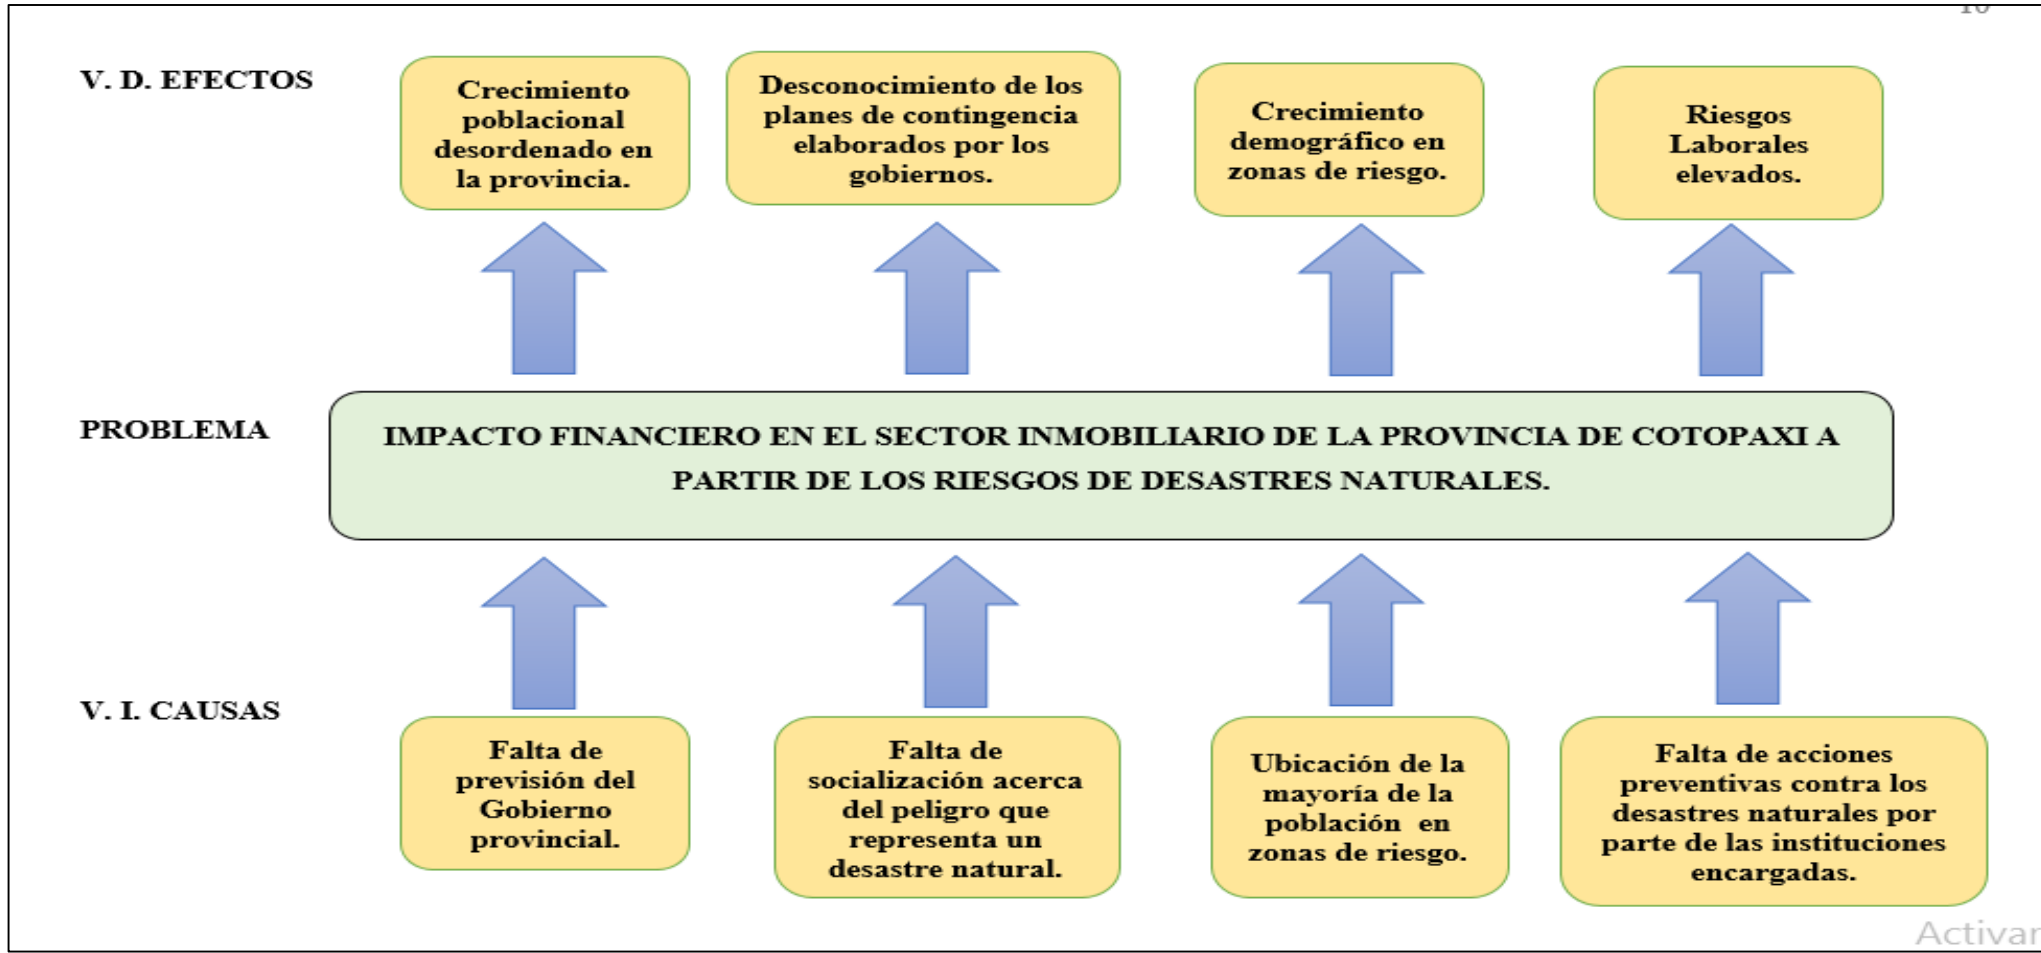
10

V. D. EFECTOS

Crecimiento poblacional desordenado en la provincia.

Desconocimiento de los planes de contingencia elaborados por los gobiernos.

Crecimiento demográfico en zonas de riesgo.

Riesgos Laborales elevados.

PROBLEMA

IMPACTO FINANCIERO EN EL SECTOR INMOBILIARIO DE LA PROVINCIA DE COTOPAXI A PARTIR DE LOS RIESGOS DE DESASTRES NATURALES.

V. I. CAUSAS

Falta de previsión del Gobierno provincial.

Falta de socialización acerca del peligro que representa un desastre natural.

Ubicación de la mayoría de la población en zonas de riesgo.

Falta de acciones preventivas contra los desastres naturales por parte de las instituciones encargadas.

Activar